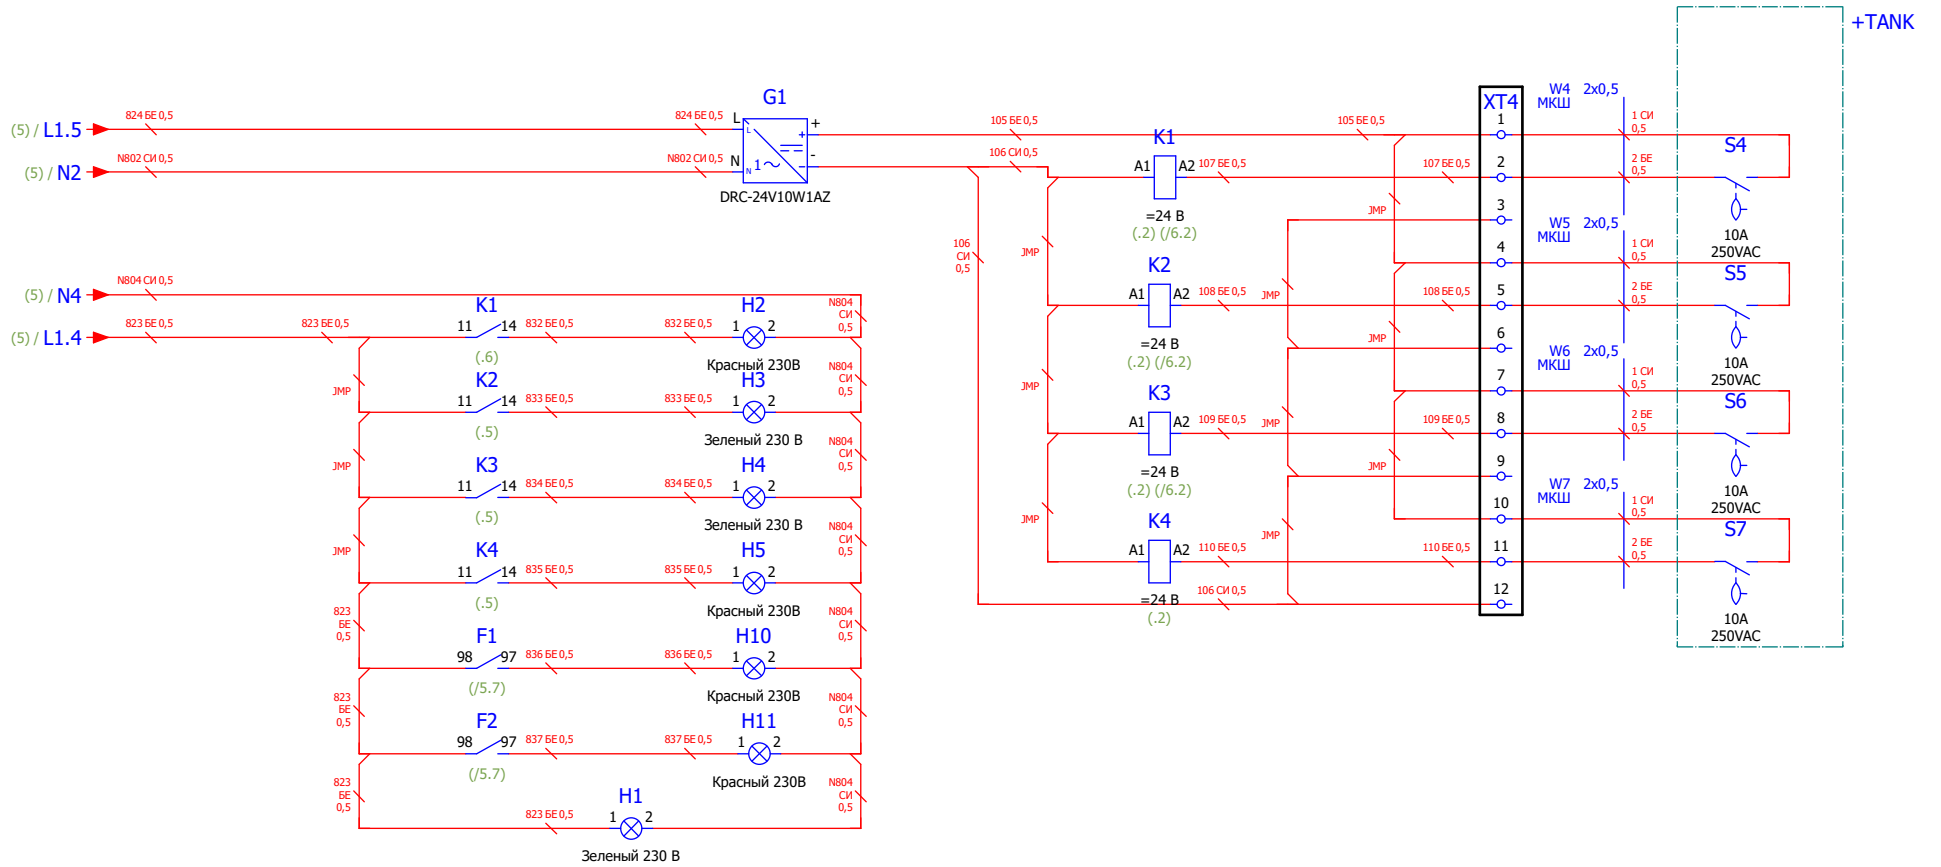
+TANK

(5) / L1.5
824 БЕ 0,5
(5) / N2
N802 СИ 0,5
824 БЕ 0,5
N802 СИ 0,5
G1
L
N
+
-
DRC-24V10W1AZ

105 БЕ 0,5
106 СИ 0,5
K1
A1
A2
107 БЕ 0,5
=24 В
(.2) (/6.2)
105 БЕ 0,5
107 БЕ 0,5
XT4
W4 МКШ 2x0,5
1 СИ 0,5
2 БЕ 0,5
S4
10A
250VAC

106 СИ 0,5
JMP
K2
A1
A2
108 БЕ 0,5
=24 В
(.2) (/6.2)
JMP
108 БЕ 0,5
W5 МКШ 2x0,5
1 СИ 0,5
2 БЕ 0,5
S5
10A
250VAC

JMP
K3
A1
A2
109 БЕ 0,5
=24 В
(.2) (/6.2)
JMP
109 БЕ 0,5
W6 МКШ 2x0,5
1 СИ 0,5
2 БЕ 0,5
S6
10A
250VAC

JMP
K4
A1
A2
110 БЕ 0,5
=24 В
(.2)
JMP
110 БЕ 0,5
106 СИ 0,5
W7 МКШ 2x0,5
1 СИ 0,5
2 БЕ 0,5
S7
10A
250VAC

1
2
3
4
5
6
7
8
9
10
11
12

(5) / N4
N804 СИ 0,5
(5) / L1.4
823 БЕ 0,5
823 БЕ 0,5
K1
11
14
(.6)
832 БЕ 0,5
832 БЕ 0,5
H2
1
2
Красный 230В
N804 СИ 0,5

JMP
K2
11
14
(.5)
833 БЕ 0,5
833 БЕ 0,5
H3
1
2
Зеленый 230 В
N804 СИ 0,5

JMP
K3
11
14
(.5)
834 БЕ 0,5
834 БЕ 0,5
H4
1
2
Зеленый 230 В
N804 СИ 0,5

JMP
K4
11
14
(.5)
835 БЕ 0,5
835 БЕ 0,5
H5
1
2
Красный 230В
N804 СИ 0,5

823 БЕ 0,5
F1
98
97
(/5.7)
836 БЕ 0,5
836 БЕ 0,5
H10
1
2
Красный 230В
N804 СИ 0,5

823 БЕ 0,5
F2
98
97
(/5.7)
837 БЕ 0,5
837 БЕ 0,5
H11
1
2
Красный 230В
N804 СИ 0,5

823 БЕ 0,5
823 БЕ 0,5
H1
1
2
Зеленый 230 В
N804 СИ 0,5